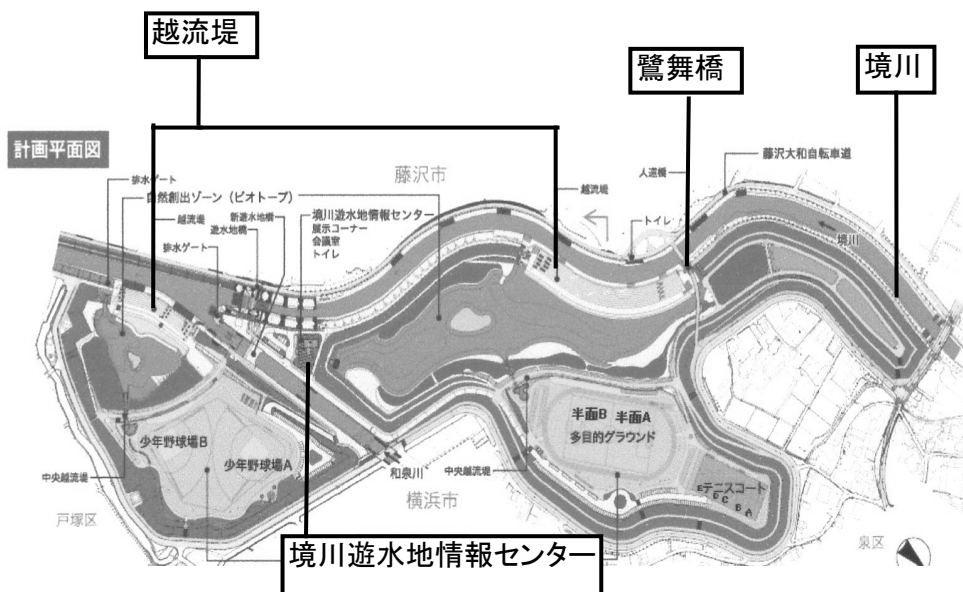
越流堤

鷺舞橋

境川

計画平面図

排水ゲート

自然創出ゾーン（ビオトープ）

越流堤

新遊水地橋

遊水地橋

排水ゲート

境川遊水地情報センター
展示コーナー
会議室
トイレ

藤沢市

越流堤

人道橋

トイレ

藤沢大和自転車道

境川

半面B 半面A
多目的グラウンド

少年野球場B

少年野球場A

中央越流堤

和泉川

中央越流堤

横浜市

テニスコート
E D C B A

戸塚区

泉区

境川遊水地情報センター